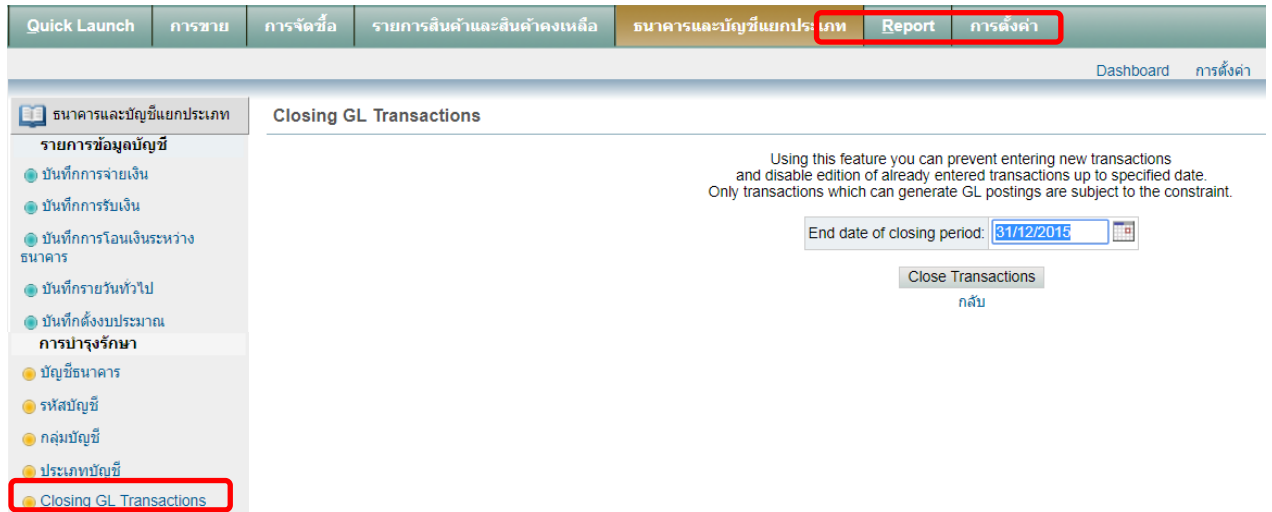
Quick Launch | การขาย | การจัดซื้อ | รายการสินค้าและสินค้าคงเหลือ | ธนาคารและบัญชีแยกประเภท | Report | การตั้งค่า

Dashboard การตั้งค่า

ธนาคารและบัญชีแยกประเภท

รายการข้อมูลบัญชี

บันทึกการจ่ายเงิน

บันทึกการรับเงิน

บันทึกการโอนเงินระหว่างธนาคาร

บันทึกรายวันทั่วไป

บันทึกตั้งงบประมาณ

การบำรุงรักษา

บัญชีธนาคาร

รหัสบัญชี

กลุ่มบัญชี

ประเภทบัญชี

Closing GL Transactions

Closing GL Transactions

Using this feature you can prevent entering new transactions and disable edition of already entered transactions up to specified date. Only transactions which can generate GL postings are subject to the constraint.

End date of closing period: 31/12/2015

Close Transactions

กลับ